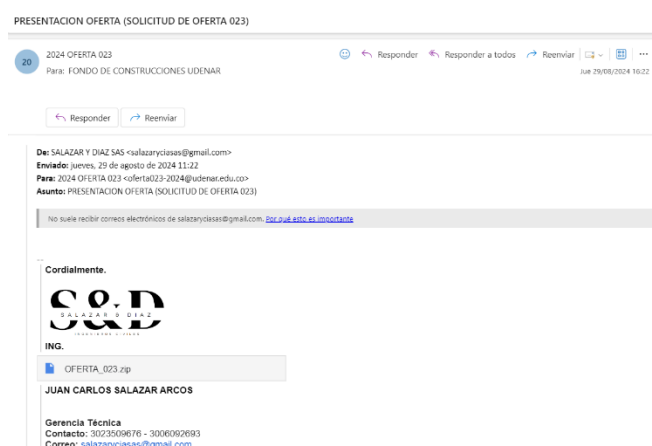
PRESENTACION OFERTA (SOLICITUD DE OFERTA 023)

20 2024 OFERTA 023
Para: FONDO DE CONSTRUCCIONES UDENAR

Responder Responder a todos Reenviar ...
Jue 29/08/2024 16:22

Responder Reenviar

De: SALAZAR Y DIAZ SAS <salazaryciasas@gmail.com>
Enviado: jueves, 29 de agosto de 2024 11:22
Para: 2024 OFERTA 023 <oferta023-2024@udenar.edu.co>
Asunto: PRESENTACION OFERTA (SOLICITUD DE OFERTA 023)

No suele recibir correos electrónicos de salazaryciasas@gmail.com. Por qué esto es importante

--
Cordialmente.

S&D
SALAZAR & DIAZ

ING.

OFERTA_023.zip

JUAN CARLOS SALAZAR ARCOS

Gerencia Técnica
Contacto: 3023509676 - 3006092693
Correo: salazaryciasas@gmail.com